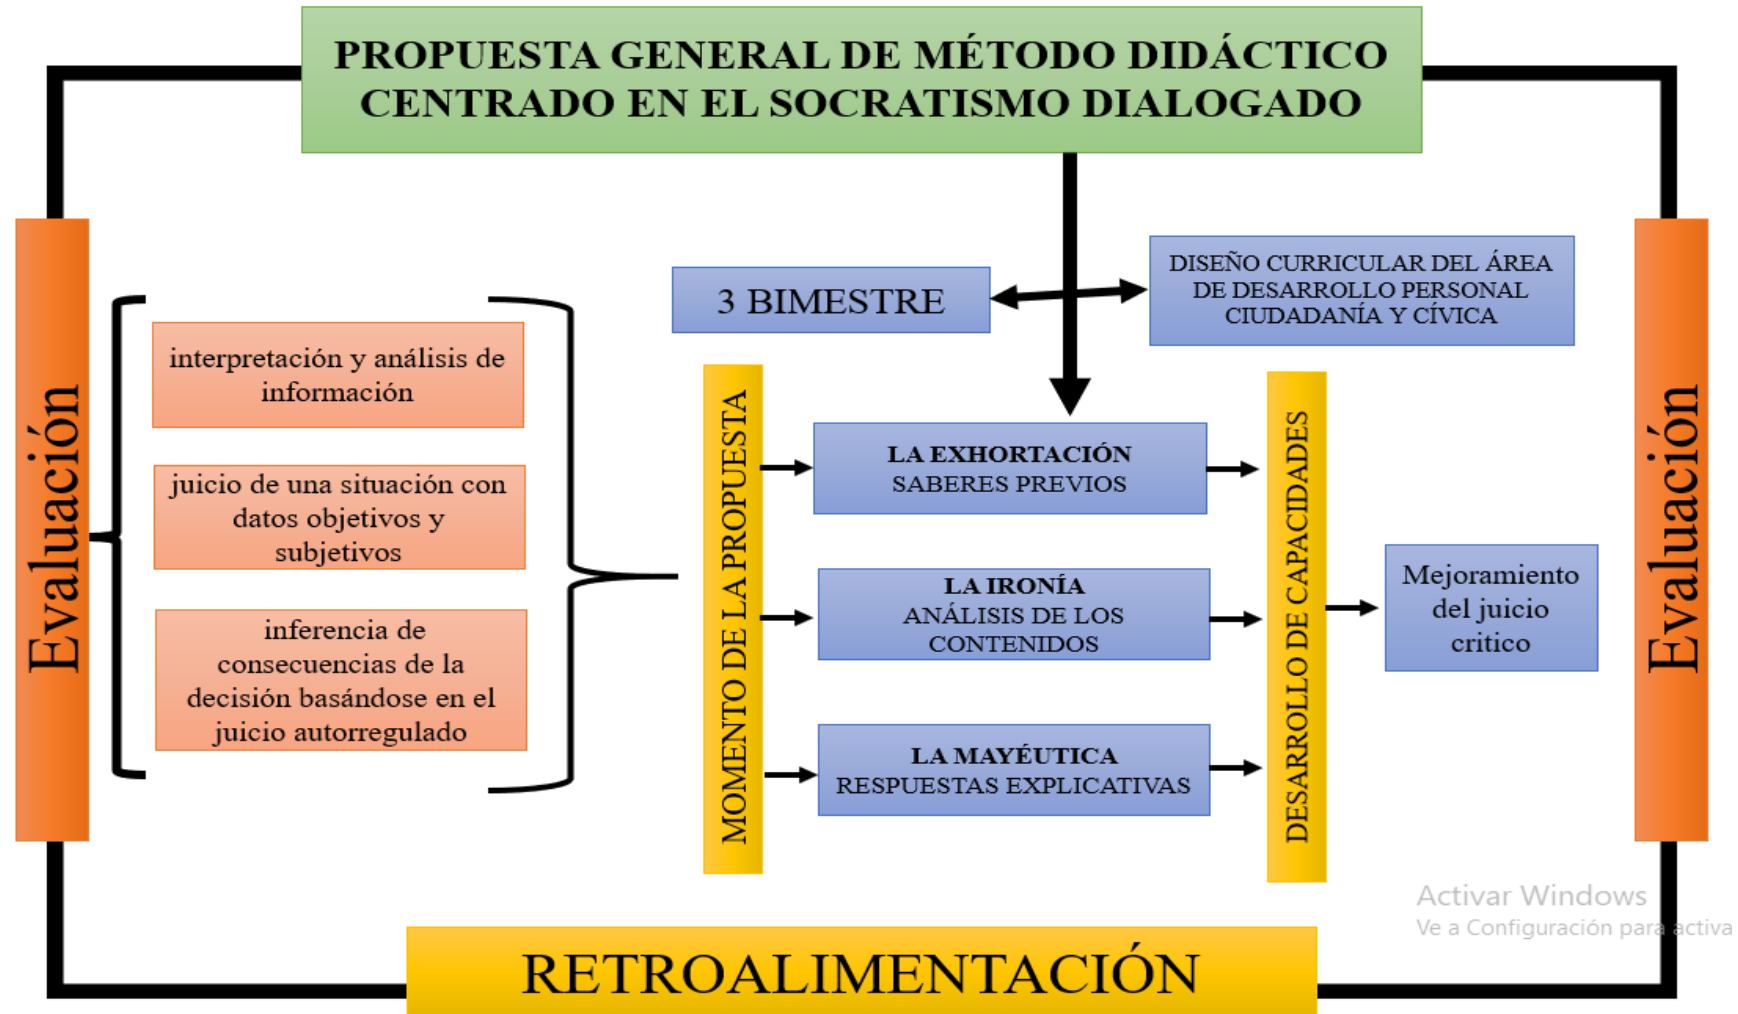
PROPUESTA GENERAL DE MÉTODO DIDÁCTICO CENTRADO EN EL SOCRATISMO DIALOGADO

Evaluación

3 BIMESTRE

DISEÑO CURRICULAR DEL ÁREA DE DESARROLLO PERSONAL CIUDADANÍA Y CÍVICA

interpretación y análisis de información

juicio de una situación con datos objetivos y subjetivos

inferencia de consecuencias de la decisión basándose en el juicio autorregulado

MOMENTO DE LA PROPUESTA

LA EXHORTACIÓN
SABERES PREVIOS

LA IRONÍA
ANÁLISIS DE LOS CONTENIDOS

LA MAYÉUTICA
RESPUESTAS EXPLICATIVAS

DESARROLLO DE CAPACIDADES

Mejoramiento del juicio critico

Evaluación

Activar Windows
Ve a Configuración para activa

RETROALIMENTACIÓN